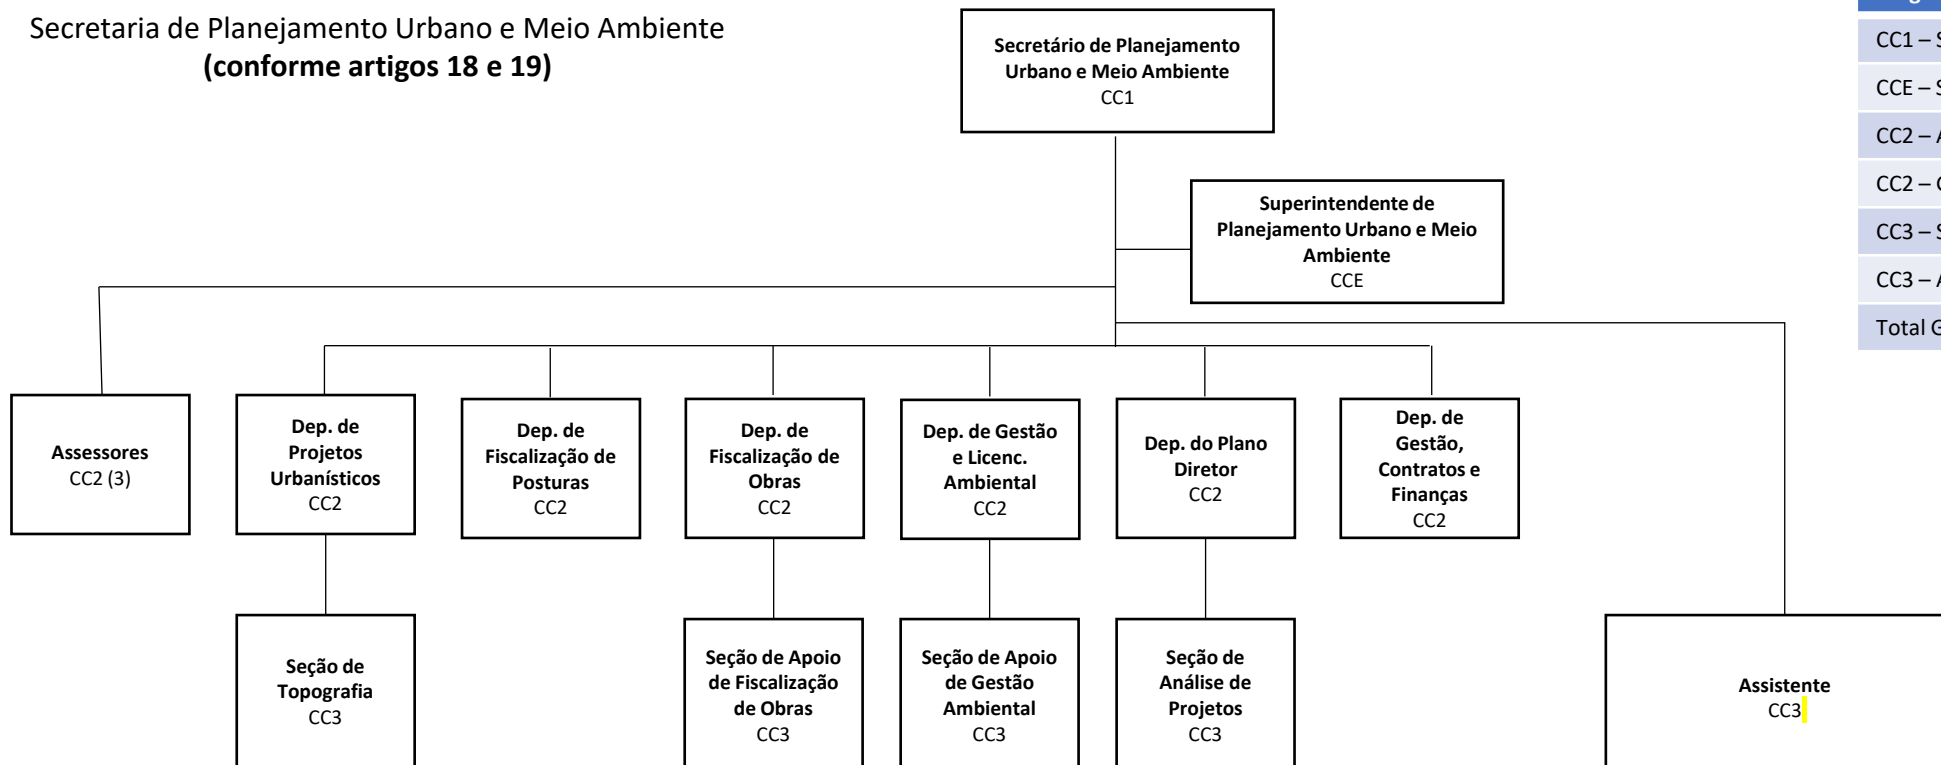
Secretaria de Planejamento Urbano e Meio Ambiente
**(conforme artigos 18 e 19)**

Secretário de Planejamento Urbano e Meio Ambiente
CC1

Superintendente de Planejamento Urbano e Meio Ambiente
CCE

Assessores
CC2 (3)

Dep. de Projetos Urbanísticos
CC2

Dep. de Fiscalização de Posturas
CC2

Dep. de Fiscalização de Obras
CC2

Dep. de Gestão e Licenc. Ambiental
CC2

Dep. do Plano Diretor
CC2

Dep. de Gestão, Contratos e Finanças
CC2

Seção de Topografia
CC3

Seção de Apoio de Fiscalização de Obras
CC3

Seção de Apoio de Gestão Ambiental
CC3

Seção de Análise de Projetos
CC3

Assistente
CC3

| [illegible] |
|---|
| CC1 – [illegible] |
| CCE – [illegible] |
| CC2 – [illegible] |
| CC2 – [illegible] |
| CC3 – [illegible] |
| CC3 – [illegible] |
| Total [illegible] |